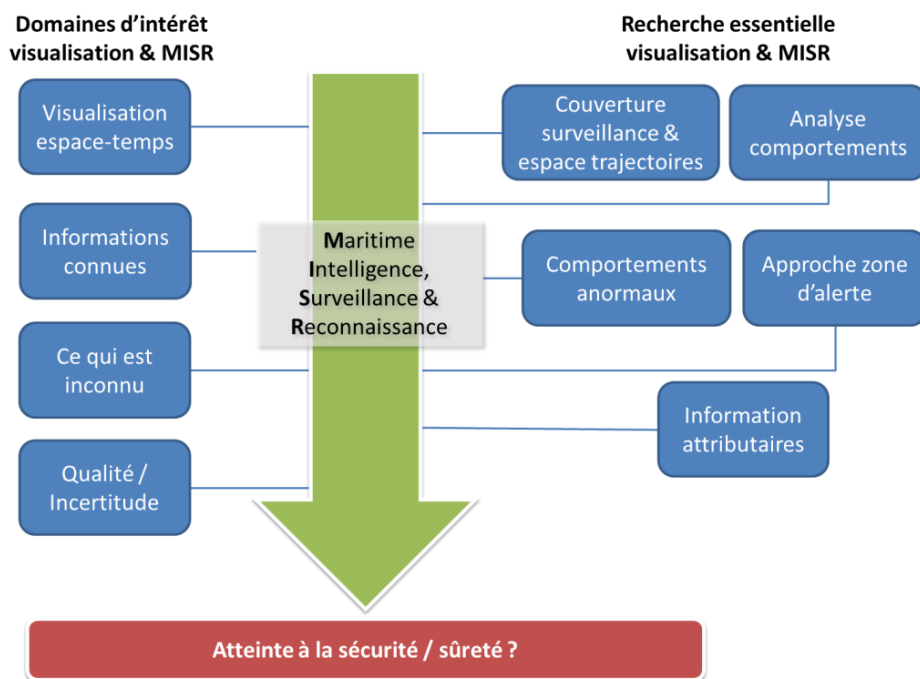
Domaines d’intérêt visualisation & MISR

Recherche essentielle visualisation & MISR

Visualisation espace-temps

Informations connues

Ce qui est inconnu

Qualité / Incertitude

Maritime Intelligence, Surveillance & Reconnaissance

Couverture surveillance & espace trajectoires

Analyse comportements

Comportements anormaux

Approche zone d’alerte

Information attributaires

Atteinte à la sécurité / sûreté ?